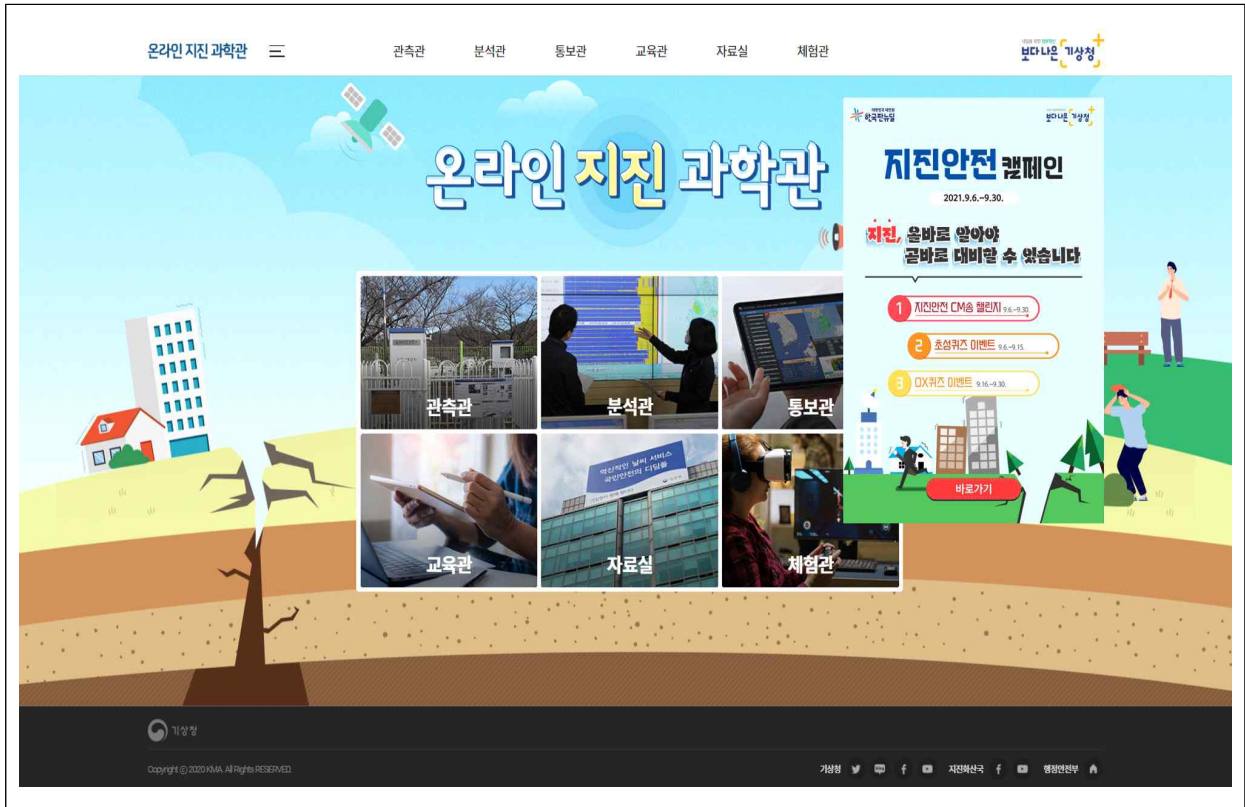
온라인 지진 과학관

관측관 분석관 통보관 교육관 자료실 체험관

보다 나은 기상청

온라인 지진 과학관

대한민국 정부 한국판뉴딜

보다 나은 기상청

지진안전 캠페인

2021.9.6.~9.30.

지진, 올바로 알아야 곧바로 대비할 수 있습니다

1 지진안전 CM송 챌린지 9.6.~9.30.

2 초성퀴즈 이벤트 9.6.~9.15.

3 OX퀴즈 이벤트 9.16.~9.30.

바로가기

관측관

분석관

통보관

교육관

자료실

체험관

혁신적인 날씨 서비스 국민안전의 디딤돌

기상청

Copyright ⓒ 2020 KMA. All Rights RESERVED.

기상청 지진화산국 행정안전부